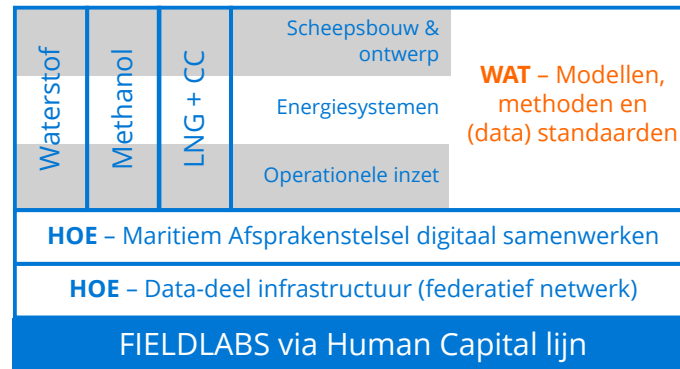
Waterstof

Methanol

LNG + CC

Scheepsbouw & ontwerp

Energiesystemen

Operationele inzet

**WAT** – Modellen, methoden en (data) standaarden

**HOE** – Maritiem Afsprakenstelsel digitaal samenwerken

**HOE** – Data-deel infrastructuur (federatief netwerk)

FIELDLABS via Human Capital lijn